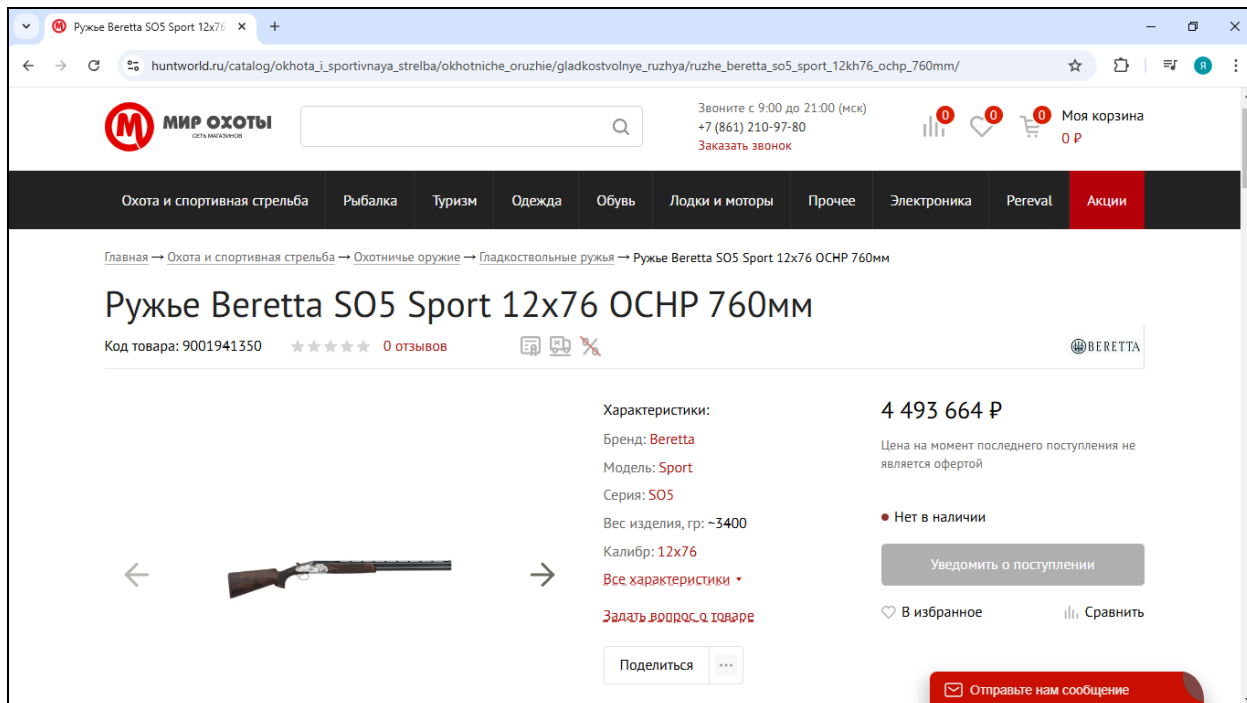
Ружье Beretta SO5 Sport 12x76

huntworld.ru/catalog/okhota_i_sportivnaya_strelba/okhotniche_oruzhie/gladkostvolnye_ruzhya/ruzhe_beretta_so5_sport_12kh76_ochp_760mm/

Я

М МИР ОХОТЫ СЕТЬ МАГАЗИНОВ

Звоните с 9:00 до 21:00 (мск)
+7 (861) 210-97-80
Заказать звонок

0 0 0 Моя корзина
0 ₽

Охота и спортивная стрельба | Рыбалка | Туризм | Одежда | Обувь | Лодки и моторы | Прочее | Электроника | Pereval | Акции

Главная → Охота и спортивная стрельба → Охотничье оружие → Гладкоствольные ружья → Ружье Beretta SO5 Sport 12х76 OCHP 760мм

Ружье Beretta SO5 Sport 12x76 OCHP 760мм

Код товара: 9001941350 0 отзывов

BERETTA

Характеристики:
Бренд: Beretta
Модель: Sport
Серия: SO5
Вес изделия, гр: ~3400
Калибр: 12x76
Все характеристики

Задать вопрос о товаре

Поделиться

4 493 664 ₽

Цена на момент последнего поступления не является офертой

Нет в наличии

Уведомить о поступлении

В избранное Сравнить

Отправьте нам сообщение